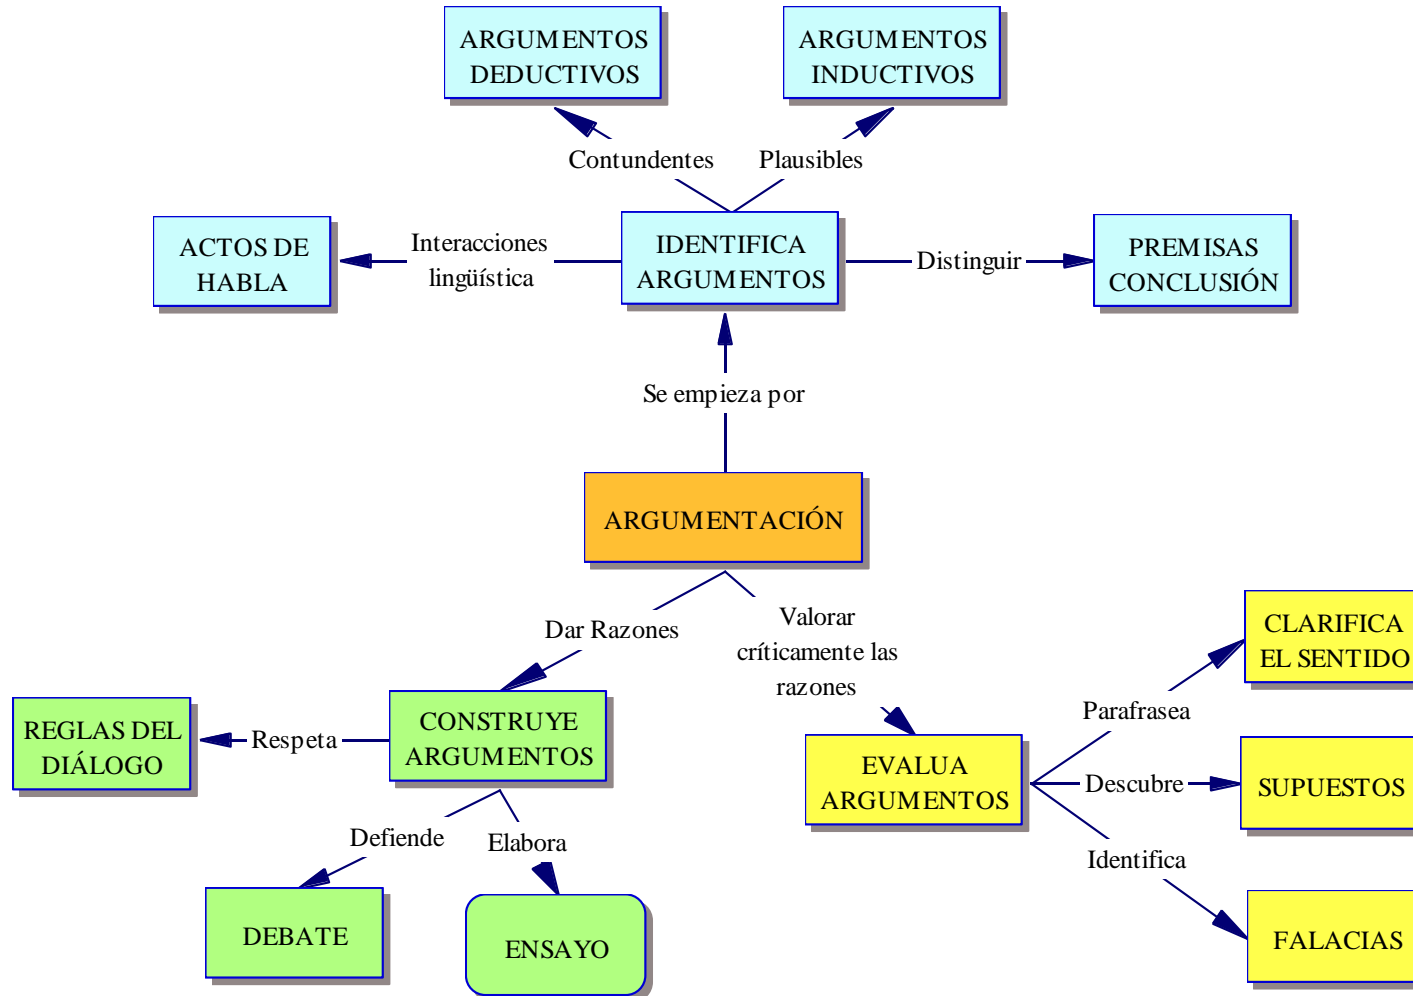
ARGUMENTOS DEDUCTIVOS

ARGUMENTOS INDUCTIVOS

Contundentes

Plausibles

ACTOS DE HABLA

Interacciones lingüística

IDENTIFICA ARGUMENTOS

Distinguir

PREMISAS CONCLUSIÓN

Se empieza por

ARGUMENTACIÓN

Dar Razones

Valorar críticamente las razones

CLARIFICA EL SENTIDO

Parafrasea

REGLAS DEL DIÁLOGO

Respeta

CONSTRUYE ARGUMENTOS

EVALUA ARGUMENTOS

Descubre

SUPUESTOS

Defiende

Elabora

Identifica

DEBATE

ENSAYO

FALACIAS